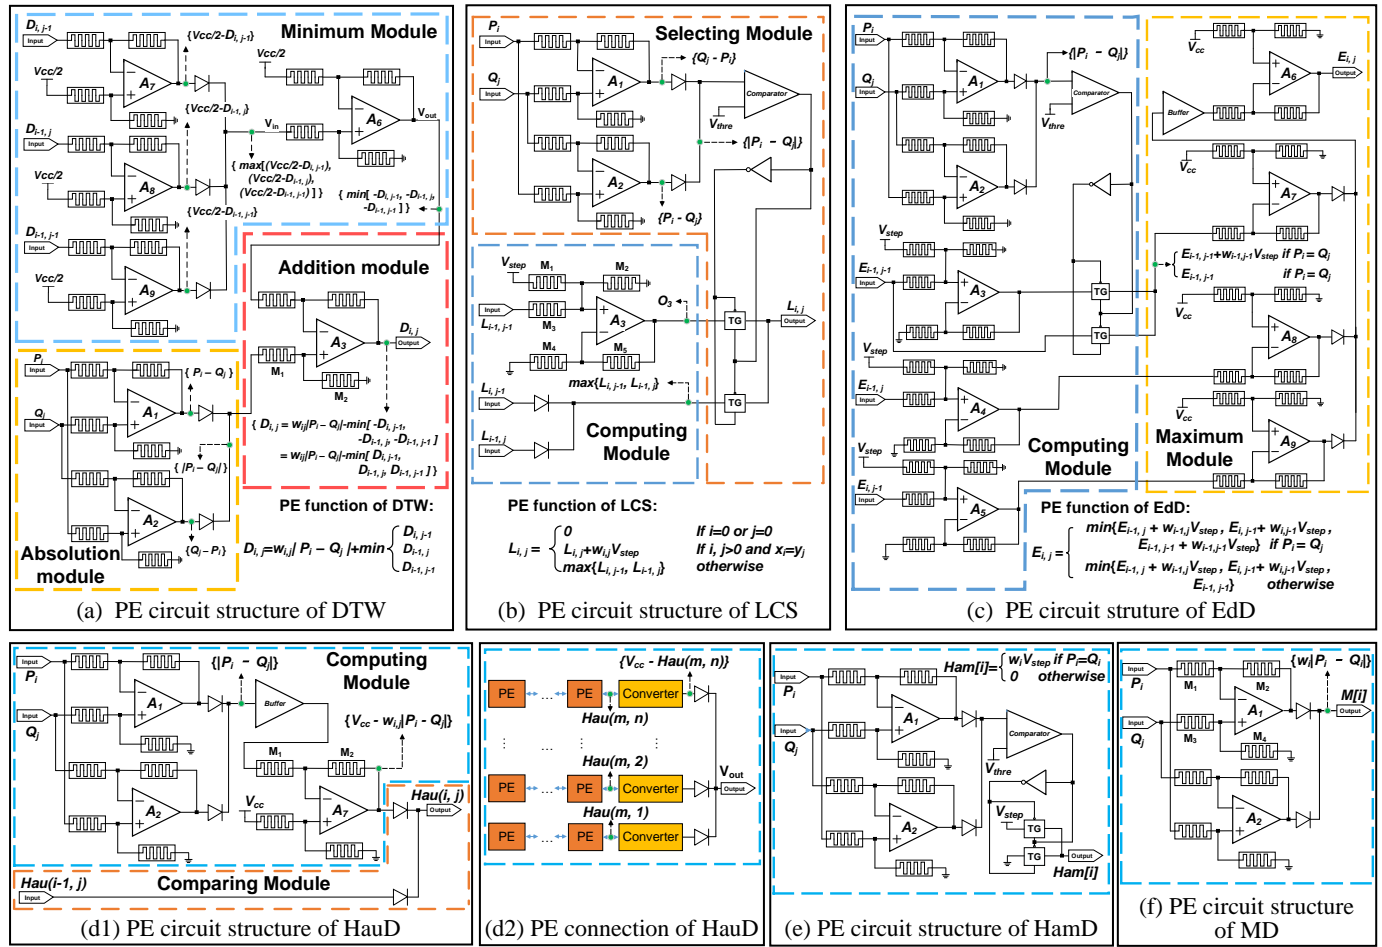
$D_{i,j-1}$ Input
Minimum Module
$\{Vcc/2-D_{i,j-1}\}$
Vcc/2
$A_7$
Vcc/2
$\{Vcc/2-D_{i-1,j}\}$
$V_{in}$
$A_6$
$V_{out}$
$D_{i-1,j}$ Input
Vcc/2
$A_8$
$\{ max[(Vcc/2-D_{i,j-1}), (Vcc/2-D_{i-1,j}), (Vcc/2-D_{i-1,j-1})] \}$
$\{ min[-D_{i,j-1}, -D_{i-1,j}, -D_{i-1,j-1}] \}$
$\{Vcc/2-D_{i-1,j-1}\}$
$D_{i-1,j-1}$ Input
Vcc/2
$A_9$
Addition module
$A_3$
$D_{i,j}$ Output
$M_1$
$M_2$
$P_i$ Input
$\{P_i - Q_j\}$
$Q_j$ Input
$A_1$
$\{|P_i - Q_j|\}$
$A_2$
$\{Q_j - P_i\}$
$\{ D_{i,j} = w_{ij}|P_i - Q_j|-min[-D_{i,j-1}, -D_{i-1,j}, -D_{i-1,j-1}] = w_{ij}|P_i - Q_j|-min[D_{i,j-1}, D_{i-1,j}, D_{i-1,j-1}] \}$
PE function of DTW:
Absolution module
$D_{i,j}=w_{i,j}|P_i - Q_j|+min\begin{cases}D_{i,j-1}\\D_{i-1,j}\\D_{i-1,j-1}\end{cases}$
(a) PE circuit structure of DTW

$P_i$ Input
Selecting Module
$Q_j$ Input
$\{Q_j - P_i\}$
$A_1$
Comparator
$V_{thre}$
$\{|P_i - Q_j|\}$
$A_2$
$\{P_i - Q_j\}$
$V_{step}$ $M_1$ $M_2$
Input $L_{i-1,j-1}$
$M_3$
$A_3$
$O_3$
$M_4$ $M_5$
TG
$L_{i,j}$ Output
$max\{L_{i,j-1}, L_{i-1,j}\}$
$L_{i,j-1}$ Input
TG
$L_{i-1,j}$ Input
Computing Module
PE function of LCS:
$L_{i,j}=\begin{cases}0 & \text{If i=0 or j=0}\\L_{i,j}+w_{i,j}V_{step} & \text{If i, j>0 and } x_i=y_j\\max\{L_{i,j-1}, L_{i-1,j}\} & \text{otherwise}\end{cases}$
(b) PE circuit structure of LCS

$P_i$ Input
$Q_j$ Input
$A_1$
$\{|P_i - Q_j|\}$
Comparator
$V_{thre}$
$A_2$
$V_{cc}$
$A_6$
$E_{i,j}$ Output
Buffer
$V_{cc}$
$A_7$
$V_{step}$
$\{ E_{i-1,j-1}+w_{i-1,j-1}V_{step}$ if $P_i=Q_j$; $E_{i-1,j-1}$ if $P_i=Q_j$
$E_{i-1,j-1}$ Input
$A_3$
TG
TG
$V_{cc}$
$A_8$
$V_{step}$
$E_{i-1,j}$ Input
$A_4$
$V_{cc}$
$V_{step}$
$A_9$
Computing Module
Maximum Module
$E_{i,j-1}$ Input
$A_5$
PE function of EdD:
$E_{i,j}=\begin{cases}min\{E_{i-1,j}+w_{i-1,j}V_{step}, E_{i,j-1}+w_{i,j-1}V_{step}, E_{i-1,j-1}+w_{i-1,j-1}V_{step}\} & \text{if } P_i=Q_j\\min\{E_{i-1,j}+w_{i-1,j}V_{step}, E_{i,j-1}+w_{i,j-1}V_{step}, E_{i-1,j-1}\} & \text{otherwise}\end{cases}$
(c) PE circuit struture of EdD

Input $P_i$
Computing Module
$A_1$
$\{|P_i - Q_j|\}$
Buffer
Input $Q_j$
$\{V_{cc} - w_{i,j}|P_i - Q_j|\}$
$M_1$ $M_2$
$A_2$
$V_{cc}$
$A_7$
Hau(i, j) Output
Hau(i-1, j) Input
Comparing Module
(d1) PE circuit structure of HauD

$\{V_{cc} - Hau(m, n)\}$
PE ... PE Converter
Hau(m, n)
Hau(m, 2)
PE ... PE Converter
$V_{out}$ Output
Hau(m, 1)
PE ... PE Converter
(d2) PE connection of HauD

$Ham[i]=\begin{cases}w_iV_{step} & \text{if } P_i=Q_i\\0 & \text{otherwise}\end{cases}$
Input $P_i$
$A_1$
Comparator
Input $Q_j$
$V_{thre}$
$A_2$
$V_{step}$
TG
TG
Output
Ham[i]
(e) PE circuit structure of HamD

Input $P_i$
$\{w_i|P_i - Q_i|\}$
$M_1$ $M_2$
$A_1$
M[i] Output
Input $Q_j$
$M_3$ $M_4$
$A_2$
(f) PE circuit structure of MD